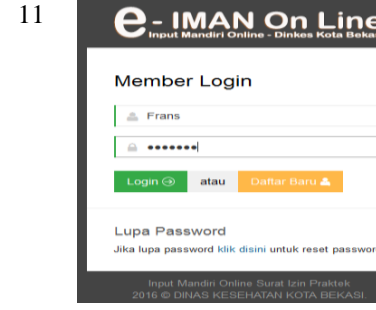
11

e- IMAN On Line
Input Mandiri Online - Dinkes Kota Beka

Member Login

Frans

•••••••

Login

atau

Daftar Baru

Lupa Password

Jika lupa password klik disini untuk reset passwor

Input Mandiri Online Surat Izin Praktek
2016 © DINAS KESEHATAN KOTA BEKASI